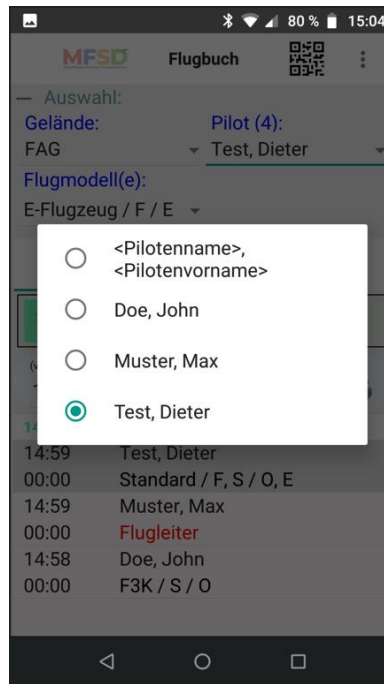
80 % 15:04

MFSD Flugbuch

— Auswahl:

Gelände: FAG

Pilot (4): Test, Dieter

Flugmodell(e): E-Flugzeug / F / E

<Pilotenname>, <Pilotenvorname>

Doe, John

Muster, Max

Test, Dieter

14:59 Test, Dieter
00:00 Standard / F, S / O, E
14:59 Muster, Max
00:00 Flugleiter
14:58 Doe, John
00:00 F3K / S / O